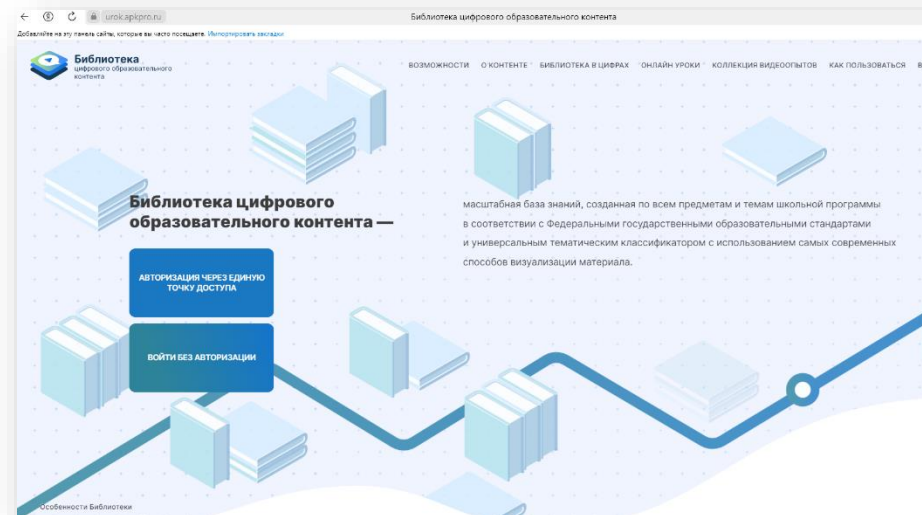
urok.apkpro.ru

Библиотека цифрового образовательного контента

Добавляйте на эту панель сайты, которые вы часто посещаете. Импортировать закладки

Библиотека цифрового образовательного контента

ВОЗМОЖНОСТИ О КОНТЕНТЕ БИБЛИОТЕКА В ЦИФРАХ ОНЛАЙН УРОКИ КОЛЛЕКЦИЯ ВИДЕООПЫТОВ КАК ПОЛЬЗОВАТЬСЯ

Библиотека цифрового образовательного контента —

масштабная база знаний, созданная по всем предметам и темам школьной программы в соответствии с Федеральными государственными образовательными стандартами и универсальным тематическим классификатором с использованием самых современных способов визуализации материала.

АВТОРИЗАЦИЯ ЧЕРЕЗ ЕДИНУЮ ТОЧКУ ДОСТУПА

ВОЙТИ БЕЗ АВТОРИЗАЦИИ

Особенности Библиотеки